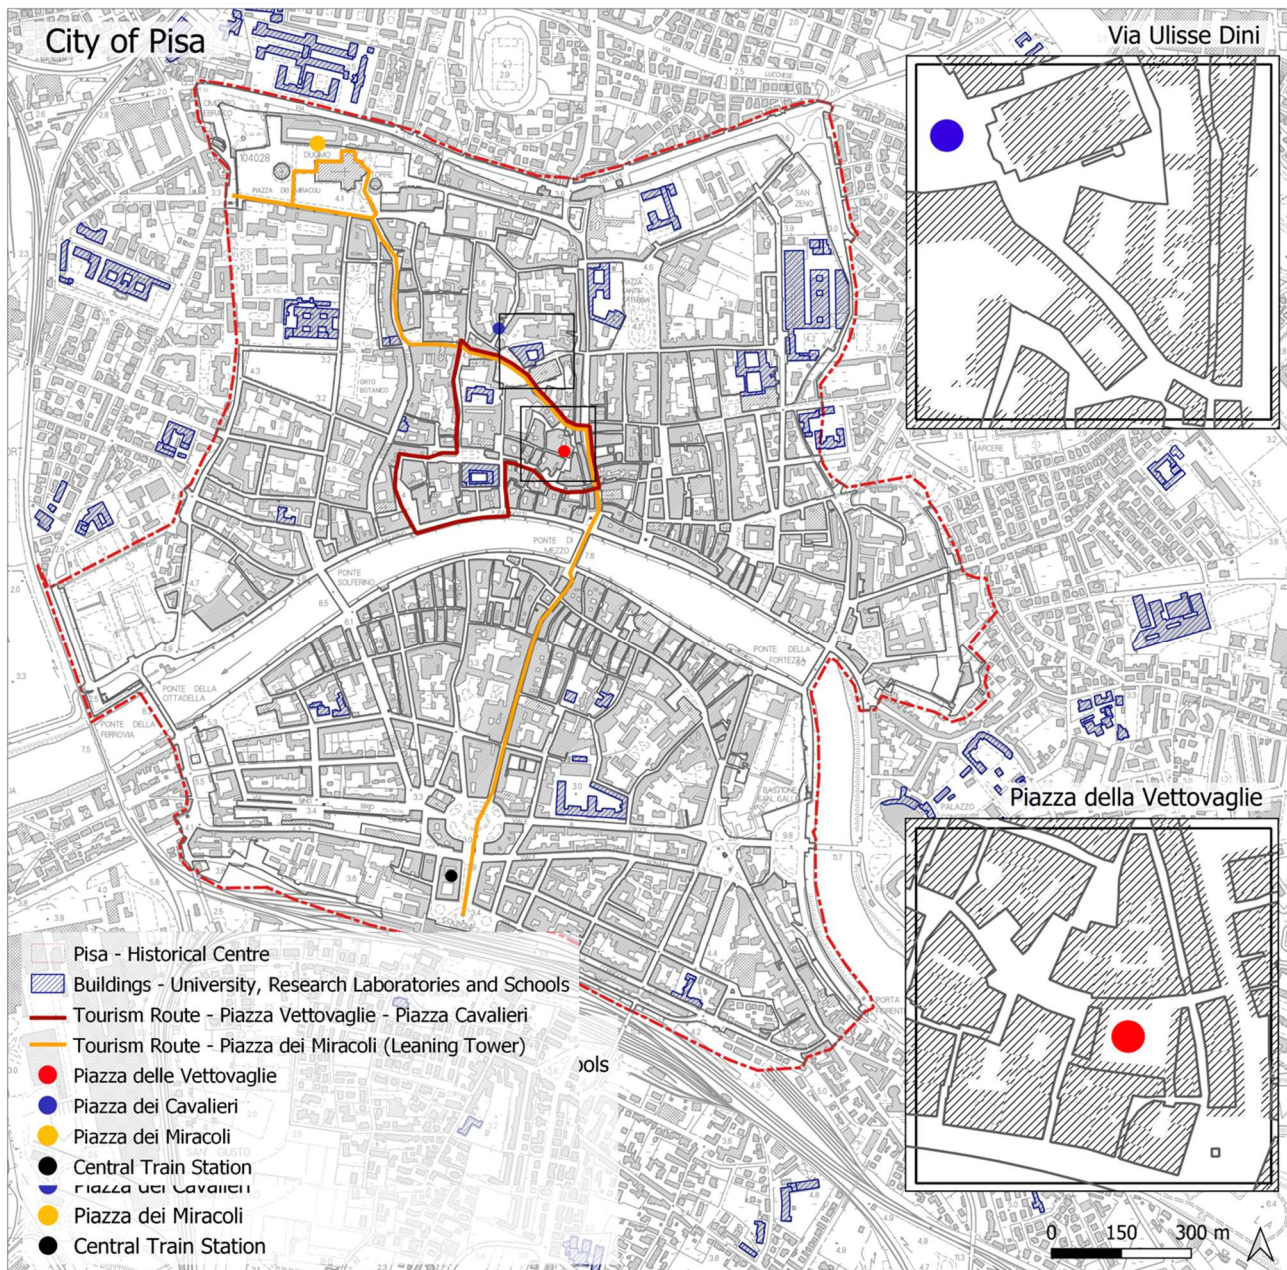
City of Pisa

Via Ulisse Dini

Piazza della Vettovaglie

DUOMO

PIAZZA DEI MIRACOLI

TORRE

104028

SAN ZENO

ORTO BOTANICO

PONTE DI MEZZO

PONTE SOLFERINO

PONTE DELLA FORTEZZA

PONTE DELLA CITTADELLA

PONTE DELLA FERROVIA

CARCERE

PALAZZO

BASTIONE SAN GALLO

PORTA

Pisa - Historical Centre
Buildings - University, Research Laboratories and Schools
Tourism Route - Piazza Vettovaglie - Piazza Cavalieri
Tourism Route - Piazza dei Miracoli (Leaning Tower)
Piazza delle Vettovaglie
Piazza dei Cavalieri
Piazza dei Miracoli
Central Train Station

ools

Piazza dei Cavalieri
Piazza dei Miracoli
Central Train Station

0 150 300 m